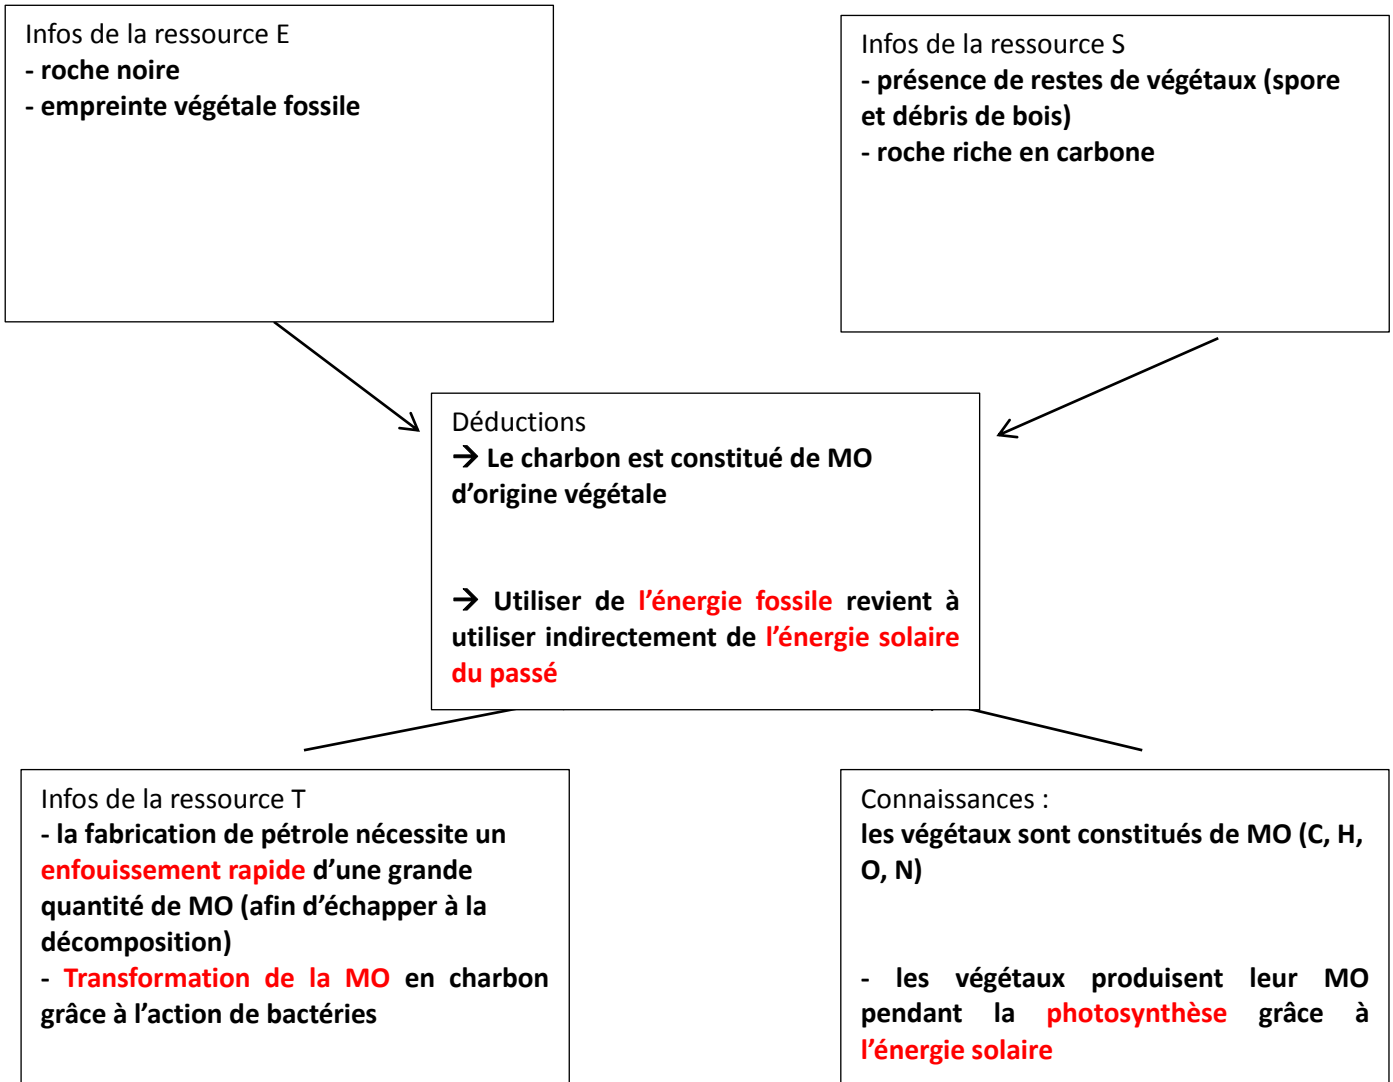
Infos de la ressource E
- roche noire
- empreinte végétale fossile

Infos de la ressource S
- présence de restes de végétaux (spore et débris de bois)
- roche riche en carbone

Déductions
→ Le charbon est constitué de MO d'origine végétale

→ Utiliser de l'énergie fossile revient à utiliser indirectement de l'énergie solaire du passé

Infos de la ressource T
- la fabrication de pétrole nécessite un enfouissement rapide d'une grande quantité de MO (afin d'échapper à la décomposition)
- Transformation de la MO en charbon grâce à l'action de bactéries

Connaissances :
les végétaux sont constitués de MO (C, H, O, N)

- les végétaux produisent leur MO pendant la photosynthèse grâce à l'énergie solaire